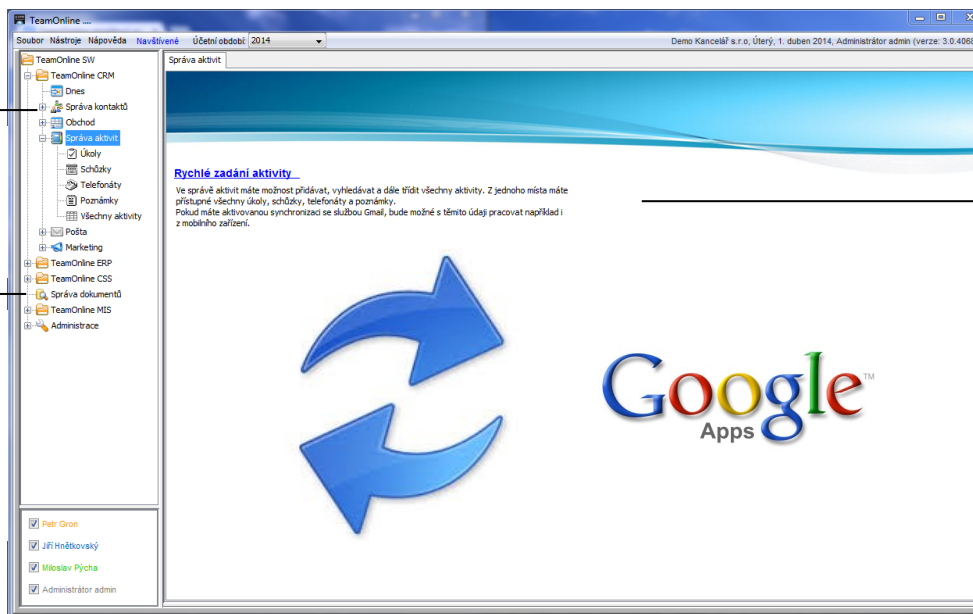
TeamOnline ....

Soubor Nástroje Nápověda Navštívené Účetní období: 2014

Demo Kancelář s.r.o, Úterý, 1. duben 2014, Administrátor admin (verze: 3.0.4068

TeamOnline SW
TeamOnline CRM
Dnes
Správa kontaktů
Obchod
Správa aktivit
Úkoly
Schůzky
Telefonáty
Poznámky
Všechny aktivity
Pošta
Marketing
TeamOnline ERP
TeamOnline CSS
Správa dokumentů
TeamOnline MIS
Administrace

Petr Gron
Jiří Hnětkovský
Miloslav Pýcha
Administrátor admin

Správa aktivit

Rychlé zadání aktivity

Ve správě aktivit máte možnost přidávat, vyhledávat a dále třídit všechny aktivity. Z jednoho místa máte přístupné všechny úkoly, schůzky, telefonáty a poznámky.
Pokud máte aktivovanou synchronizaci se službou Gmail, bude možné s těmito údaji pracovat například i z mobilního zařízení.

Google™
Apps